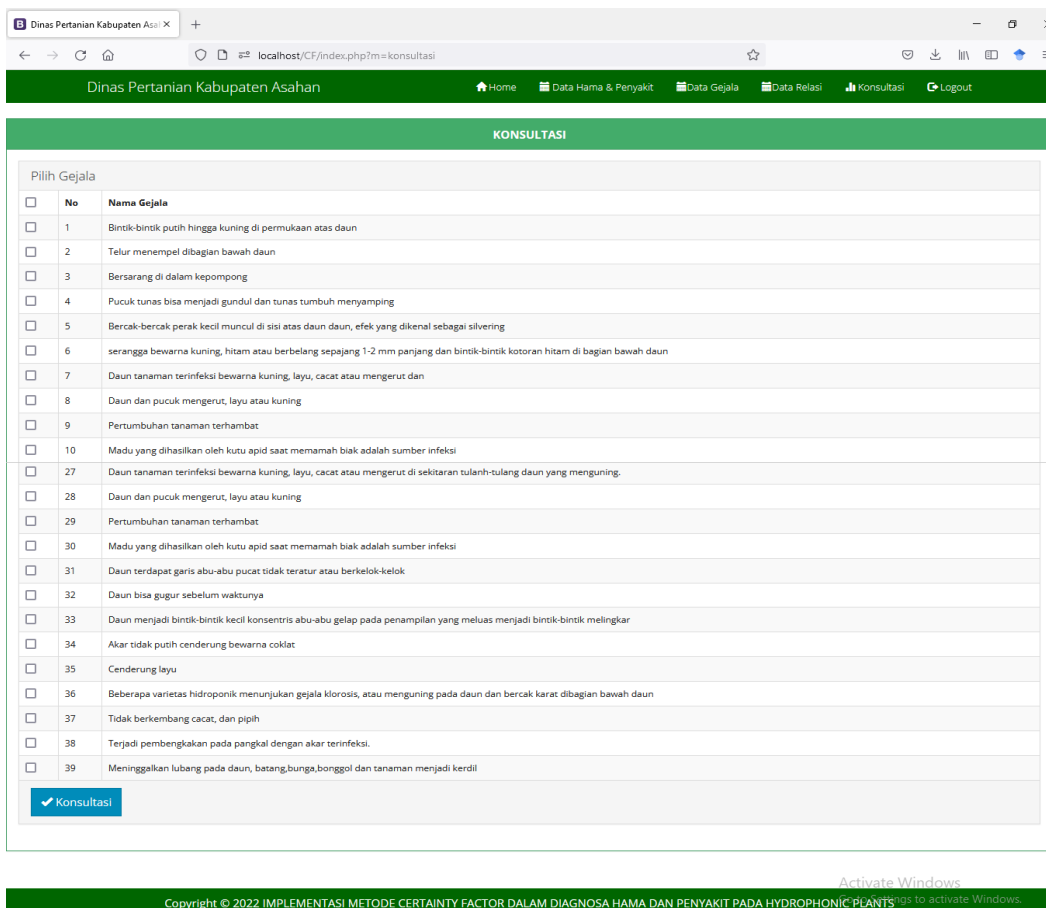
Dinas Pertanian Kabupaten Asa ×

localhost/CF/index.php?m=konsultasi

Dinas Pertanian Kabupaten Asahan

Home | Data Hama & Penyakit | Data Gejala | Data Relasi | Konsultasi | Logout

KONSULTASI

Pilih Gejala

| | No | Nama Gejala |
|---|---|---|
| ☐ | 1 | Bintik-bintik putih hingga kuning di permukaan atas daun |
| ☐ | 2 | Telur menempel dibagian bawah daun |
| ☐ | 3 | Bersarang di dalam kepompong |
| ☐ | 4 | Pucuk tunas bisa menjadi gundul dan tunas tumbuh menyamping |
| ☐ | 5 | Bercak-bercak perak kecil muncul di sisi atas daun daun, efek yang dikenal sebagai silvering |
| ☐ | 6 | serangga bewarna kuning, hitam atau berbelang sepajang 1-2 mm panjang dan bintik-bintik kotoran hitam di bagian bawah daun |
| ☐ | 7 | Daun tanaman terinfeksi bewarna kuning, layu, cacat atau mengerut dan |
| ☐ | 8 | Daun dan pucuk mengerut, layu atau kuning |
| ☐ | 9 | Pertumbuhan tanaman terhambat |
| ☐ | 10 | Madu yang dihasilkan oleh kutu apid saat memamah biak adalah sumber infeksi |
| ☐ | 27 | Daun tanaman terinfeksi bewarna kuning, layu, cacat atau mengerut di sekitaran tulanh-tulang daun yang menguning. |
| ☐ | 28 | Daun dan pucuk mengerut, layu atau kuning |
| ☐ | 29 | Pertumbuhan tanaman terhambat |
| ☐ | 30 | Madu yang dihasilkan oleh kutu apid saat memamah biak adalah sumber infeksi |
| ☐ | 31 | Daun terdapat garis abu-abu pucat tidak teratur atau berkelok-kelok |
| ☐ | 32 | Daun bisa gugur sebelum waktunya |
| ☐ | 33 | Daun menjadi bintik-bintik kecil konsentris abu-abu gelap pada penampilan yang meluas menjadi bintik-bintik melingkar |
| ☐ | 34 | Akar tidak putih cenderung bewarna coklat |
| ☐ | 35 | Cenderung layu |
| ☐ | 36 | Beberapa varietas hidroponik menunjukan gejala klorosis, atau menguning pada daun dan bercak karat dibagian bawah daun |
| ☐ | 37 | Tidak berkembang cacat, dan pipih |
| ☐ | 38 | Terjadi pembengkakan pada pangkal dengan akar terinfeksi. |
| ☐ | 39 | Meninggalkan lubang pada daun, batang,bunga,bonggol dan tanaman menjadi kerdil |

Konsultasi

Activate Windows
Go to Settings to activate Windows.

Copyright © 2022 IMPLEMENTASI METODE CERTAINTY FACTOR DALAM DIAGNOSA HAMA DAN PENYAKIT PADA HYDROPHONIC PLANTS